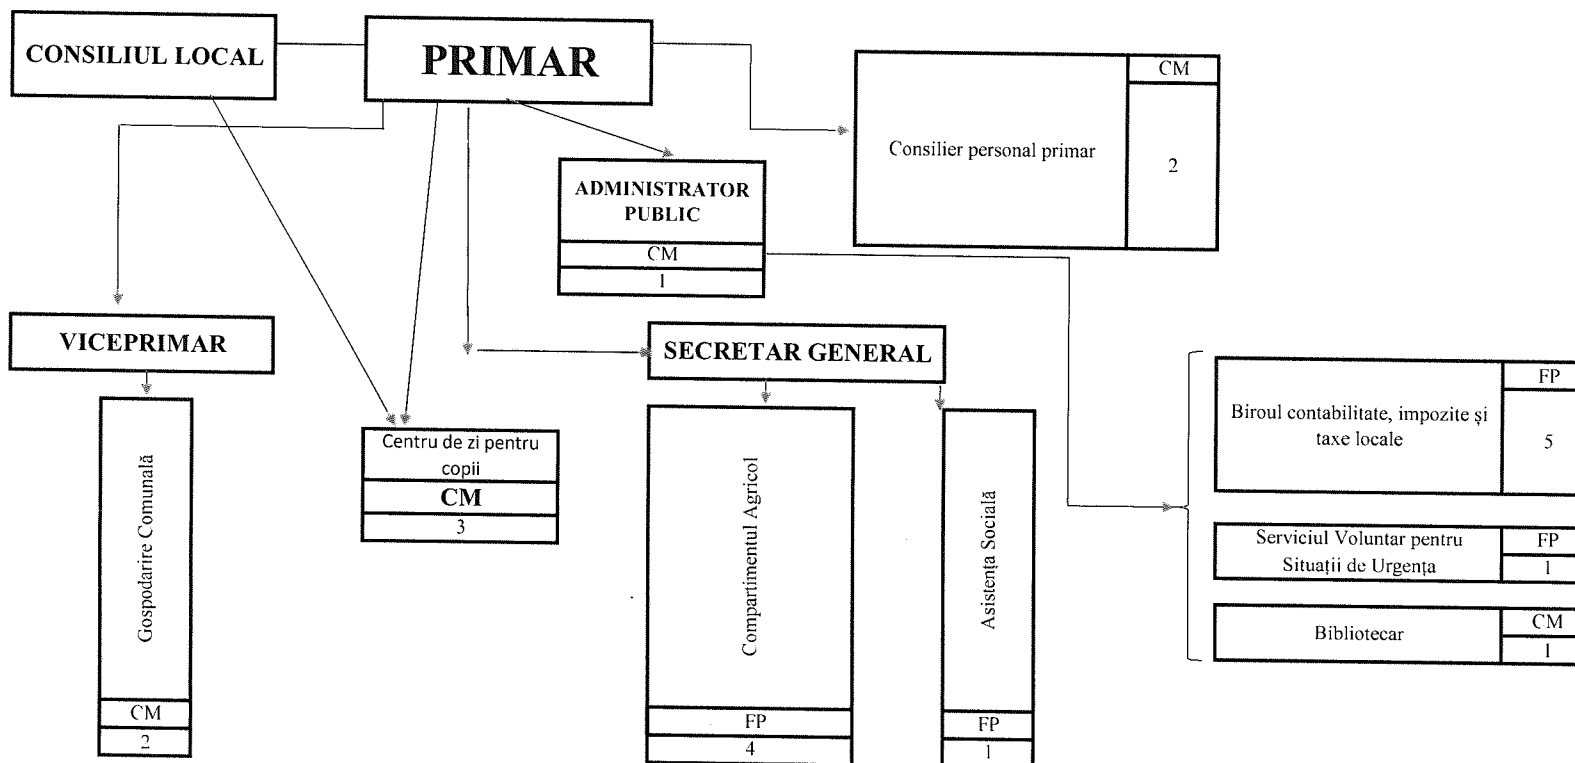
CONSILIUL LOCAL

PRIMAR

Consilier personal primar

CM

2

ADMINISTRATOR PUBLIC

CM

1

VICEPRIMAR

SECRETAR GENERAL

Gospodarire Comunală

CM

2

Centru de zi pentru copii

CM

3

Compartimentul Agricol

FP

4

Asistența Socială

FP

1

Biroul contabilitate, impozite și taxe locale

FP

5

Serviciul Voluntar pentru Situații de Urgența

FP

1

Bibliotecar

CM

1